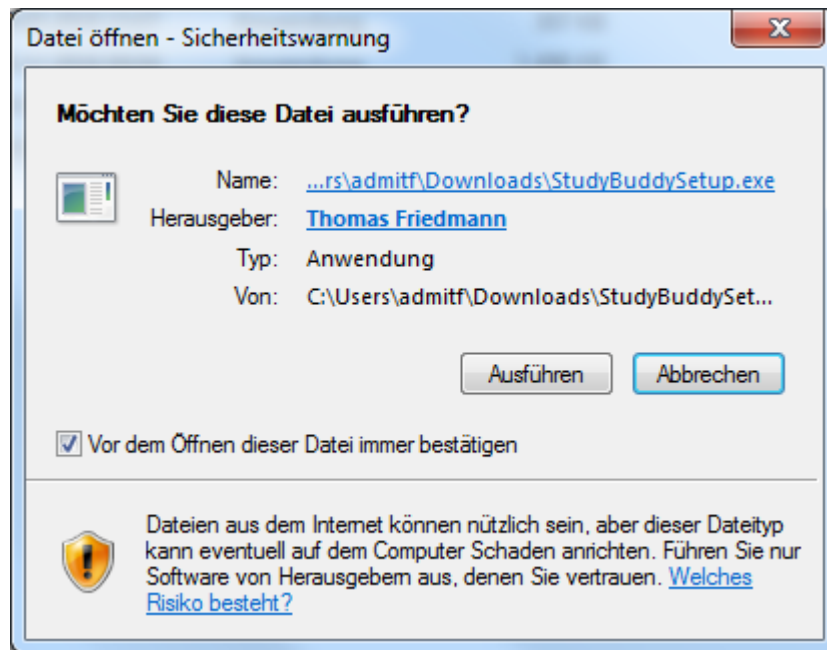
Datei öffnen - Sicherheitswarnung

Möchten Sie diese Datei ausführen?

Name: ...rs\admitf\Downloads\StudyBuddySetup.exe
Herausgeber: Thomas Friedmann
Typ: Anwendung
Von: C:\Users\admitf\Downloads\StudyBuddySet...

Ausführen Abbrechen

Vor dem Öffnen dieser Datei immer bestätigen

Dateien aus dem Internet können nützlich sein, aber dieser Dateityp kann eventuell auf dem Computer Schaden anrichten. Führen Sie nur Software von Herausgebern aus, denen Sie vertrauen. Welches Risiko besteht?